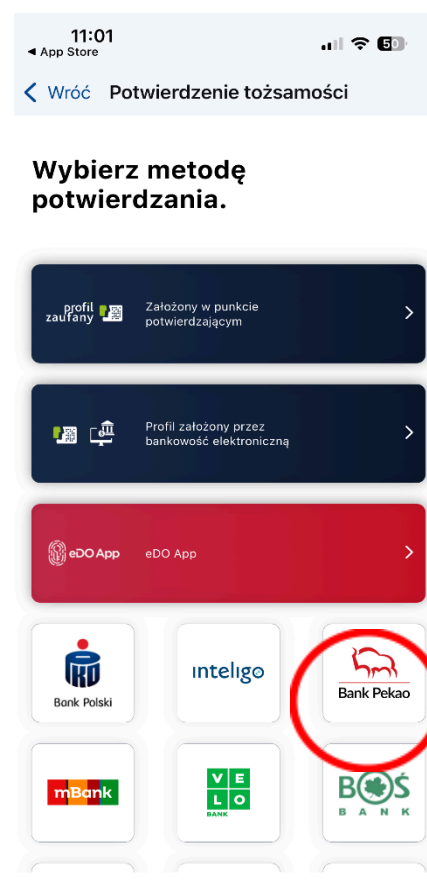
11:01
◀ App Store
50

< Wróć Potwierdzenie tożsamości

Wybierz metodę potwierdzania.

profil zaufany
Założony w punkcie potwierdzającym

Profil założony przez bankowość elektroniczną

eDO App
eDO App

PKO
Bank Polski

inteligo

Bank Pekao

mBank

VELO BANK

BOŚ BANK